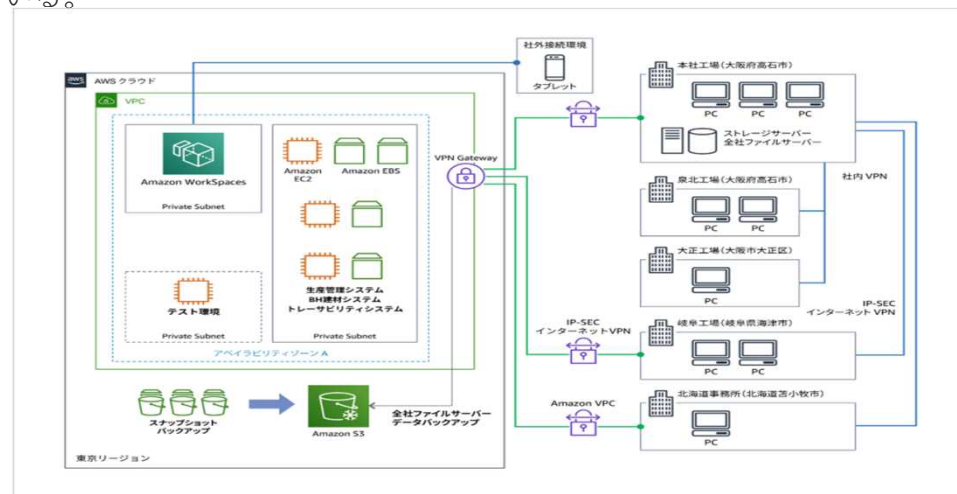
いる。

社外接続環境
タブレット

AWS クラウド
VPC
Amazon WorkSpaces
Private Subnet
Amazon EC2
Amazon EBS
生産管理システム
BH建材システム
トレーサビリティシステム
Private Subnet
テスト環境
Private Subnet
アベイラビリティゾーン A
VPN Gateway
スナップショット
バックアップ
Amazon S3
全社ファイルサーバー
データバックアップ
東京リージョン

本社工場（大阪府高石市）
PC
PC
PC
ストレージサーバー
全社ファイルサーバー
社内 VPN
泉北工場（大阪府高石市）
PC
PC
大正工場（大阪市大正区）
PC
IP-SEC
インターネットVPN
IP-SEC
インターネット VPN
岐阜工場（岐阜県海津市）
PC
PC
Amazon VPC
北海道事務所（北海道苫小牧市）
PC